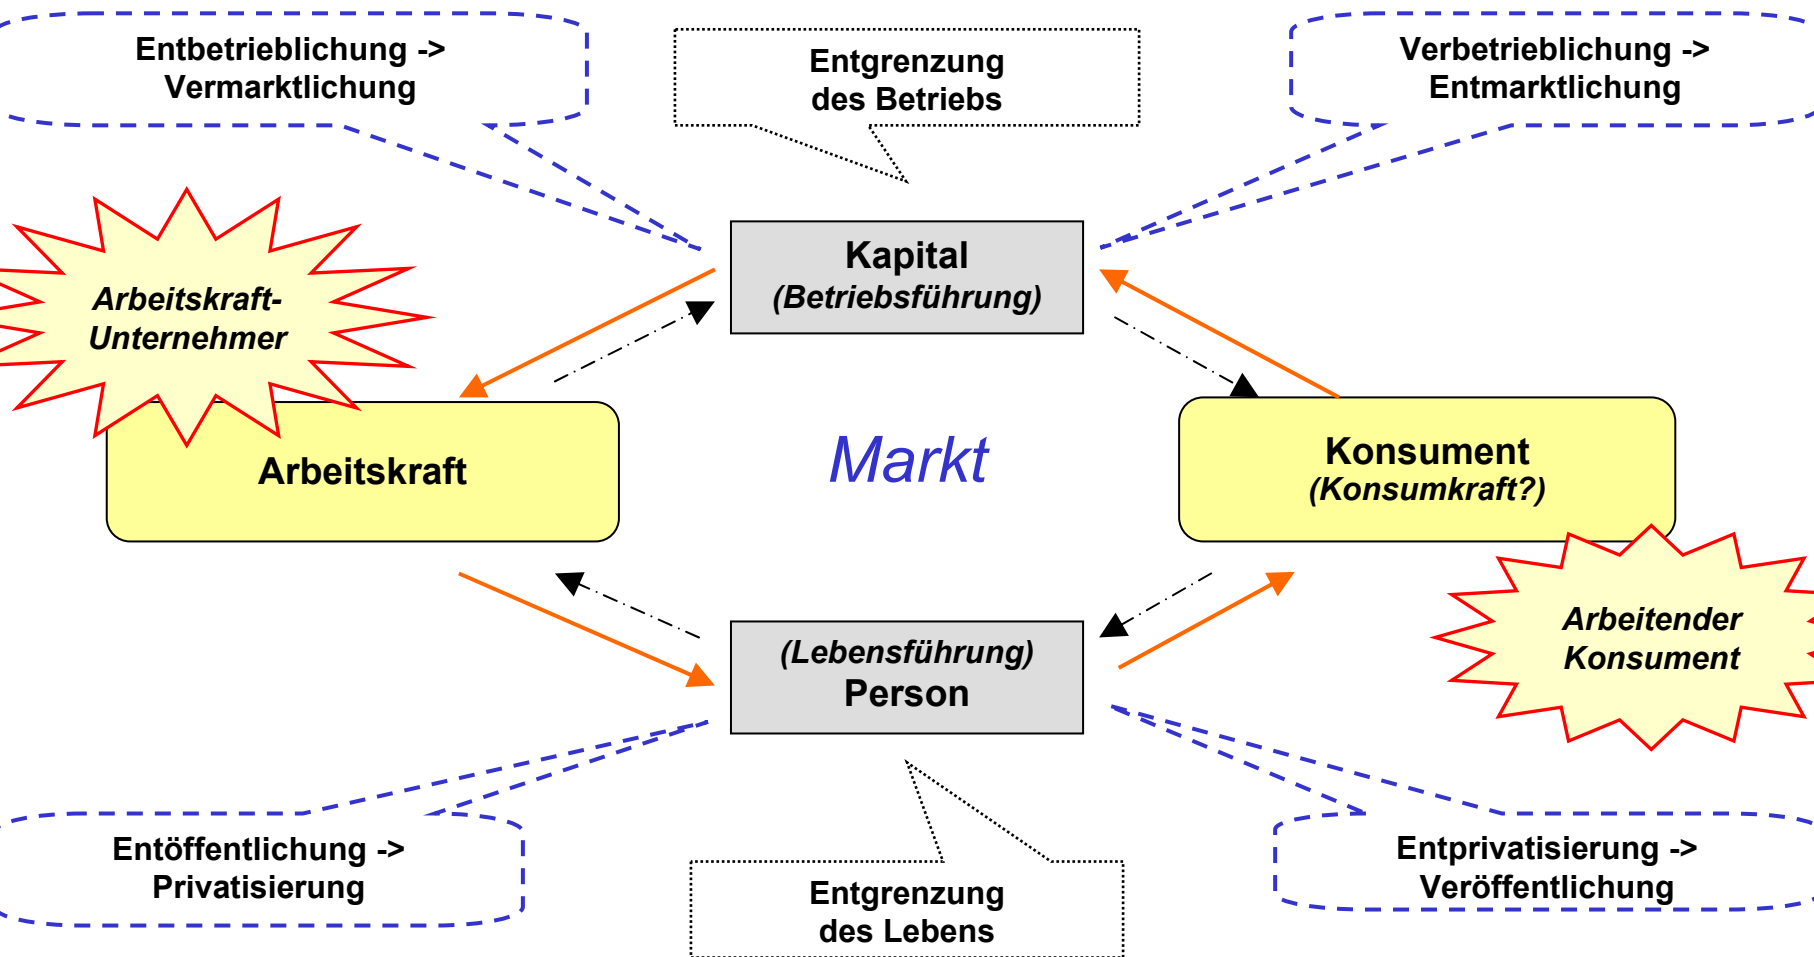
Entbetrieblichung -> Vermarktlichung

Entgrenzung des Betriebs

Verbetrieblichung -> Entmarktlichung

Arbeitskraft-Unternehmer

Kapital
(Betriebsführung)

Arbeitskraft

Markt

Konsument
(Konsumkraft?)

Arbeitender Konsument

(Lebensführung)
Person

Entöffentlichung -> Privatisierung

Entgrenzung des Lebens

Entprivatisierung -> Veröffentlichung